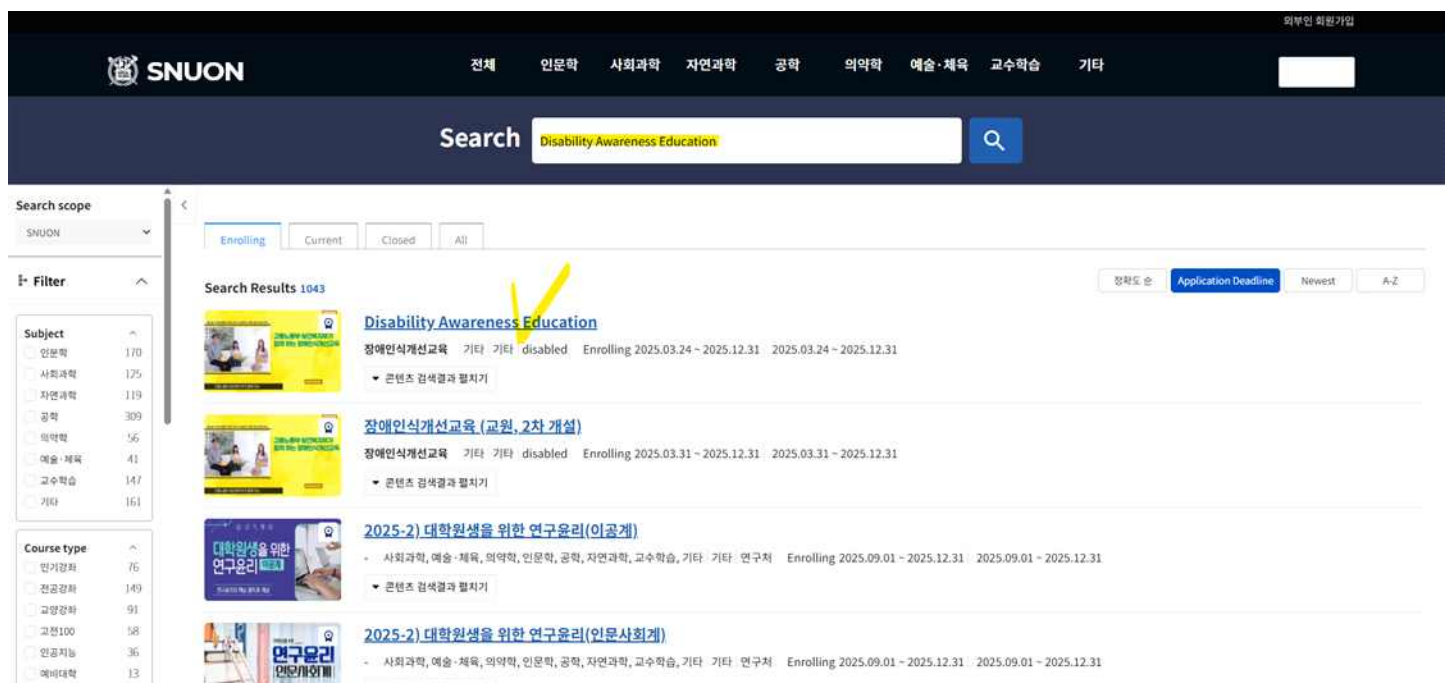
외부인 회원가입

SNUON

전체 인문학 사회과학 자연과학 공학 의약학 예술·체육 교수학습 기타

Search Disability Awareness Education

Search scope
SNUON

Filter

Subject
인문학 170
사회과학 125
자연과학 119
공학 309
의약학 56
예술·체육 41
교수학습 147
기타 161

Course type
인기강좌 76
전공강좌 149
교양강좌 91
고전100 58
인공지능 36
예비대학 13

Enrolling Current Closed All

Search Results 1043

정확도 순 Application Deadline Newest A-Z

Disability Awareness Education
장애인식개선교육 기타 기타 disabled Enrolling 2025.03.24 ~ 2025.12.31 2025.03.24 ~ 2025.12.31
▾ 콘텐츠 검색결과 펼치기

장애인식개선교육 (교원, 2차 개설)
장애인식개선교육 기타 기타 disabled Enrolling 2025.03.31 ~ 2025.12.31 2025.03.31 ~ 2025.12.31
▾ 콘텐츠 검색결과 펼치기

2025-2) 대학원생을 위한 연구윤리(이공계)
대학원생을 위한 연구윤리
- 사회과학, 예술·체육, 의약학, 인문학, 공학, 자연과학, 교수학습, 기타 기타 연구처 Enrolling 2025.09.01 ~ 2025.12.31 2025.09.01 ~ 2025.12.31
▾ 콘텐츠 검색결과 펼치기

2025-2) 대학원생을 위한 연구윤리(인문사회계)
연구윤리
- 사회과학, 예술·체육, 의약학, 인문학, 공학, 자연과학, 교수학습, 기타 기타 연구처 Enrolling 2025.09.01 ~ 2025.12.31 2025.09.01 ~ 2025.12.31